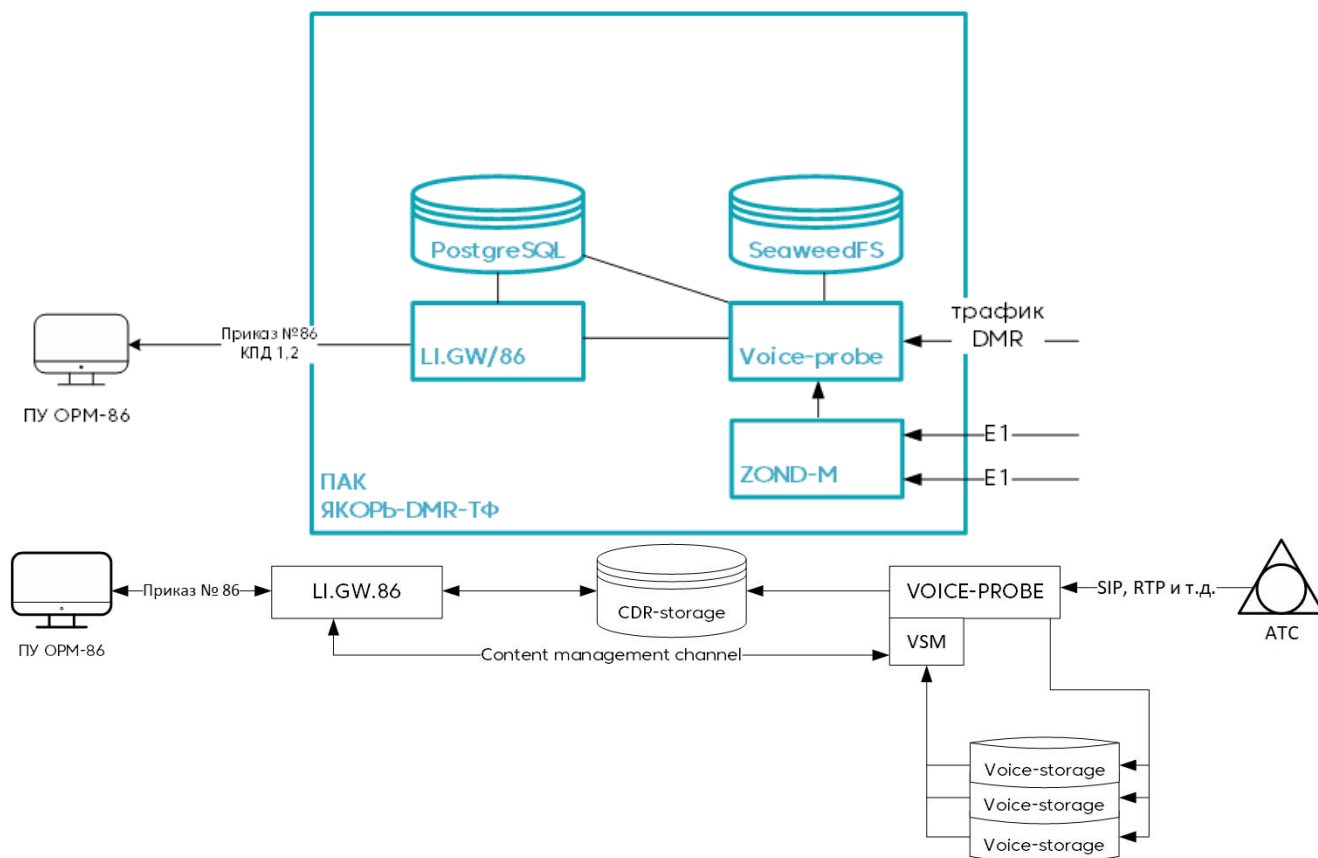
PostgreSQL

SeaweedFS

Приказ №86
КДП 1,2

LI.GW/86

Voice-probe

трафик
DMR

ПУ ОРМ-86

ZOND-M

E1

E1

ПАК
ЯКОРЬ-DMR-ТФ

Приказ № 86

LI.GW.86

CDR-storage

VOICE-PROBE

SIP, RTP и т.д.

ПУ ОРМ-86

VSM

АТС

Content management channel

Voice-storage

Voice-storage

Voice-storage